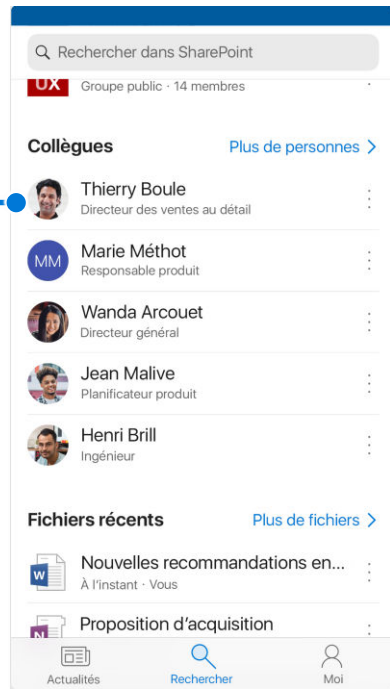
Rechercher dans SharePoint

UX Groupe public · 14 membres

Collègues
Plus de personnes >

Thierry Boule
Directeur des ventes au détail

MM Marie Méthot
Responsable produit

Wanda Arcouet
Directeur général

Jean Malive
Planificateur produit

Henri Brill
Ingénieur

Fichiers récents
Plus de fichiers >

Nouvelles recommandations en...
À l'instant · Vous

Proposition d'acquisition

Actualités
Rechercher
Moi